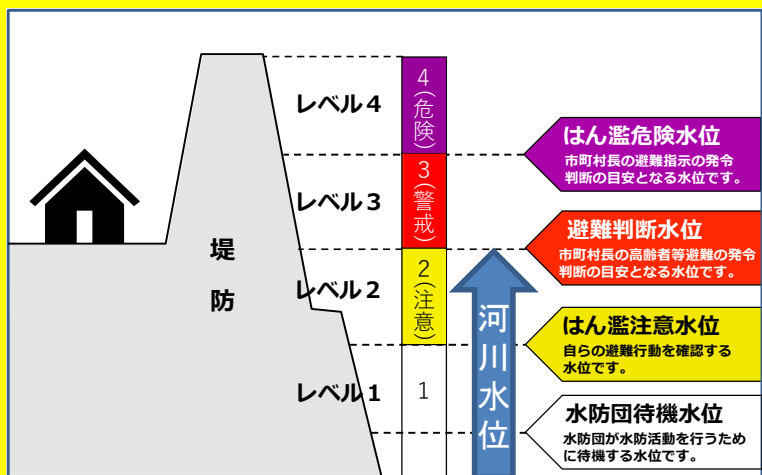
堤
防

レベル４
レベル３
レベル２
レベル１

4（危険）
3（警戒）
2（注意）
1

河川水位

はん濫危険水位
市町村長の避難指示の発令判断の目安となる水位です。

避難判断水位
市町村長の高齢者等避難の発令判断の目安となる水位です。

はん濫注意水位
自らの避難行動を確認する水位です。

水防団待機水位
水防団が水防活動を行うために待機する水位です。